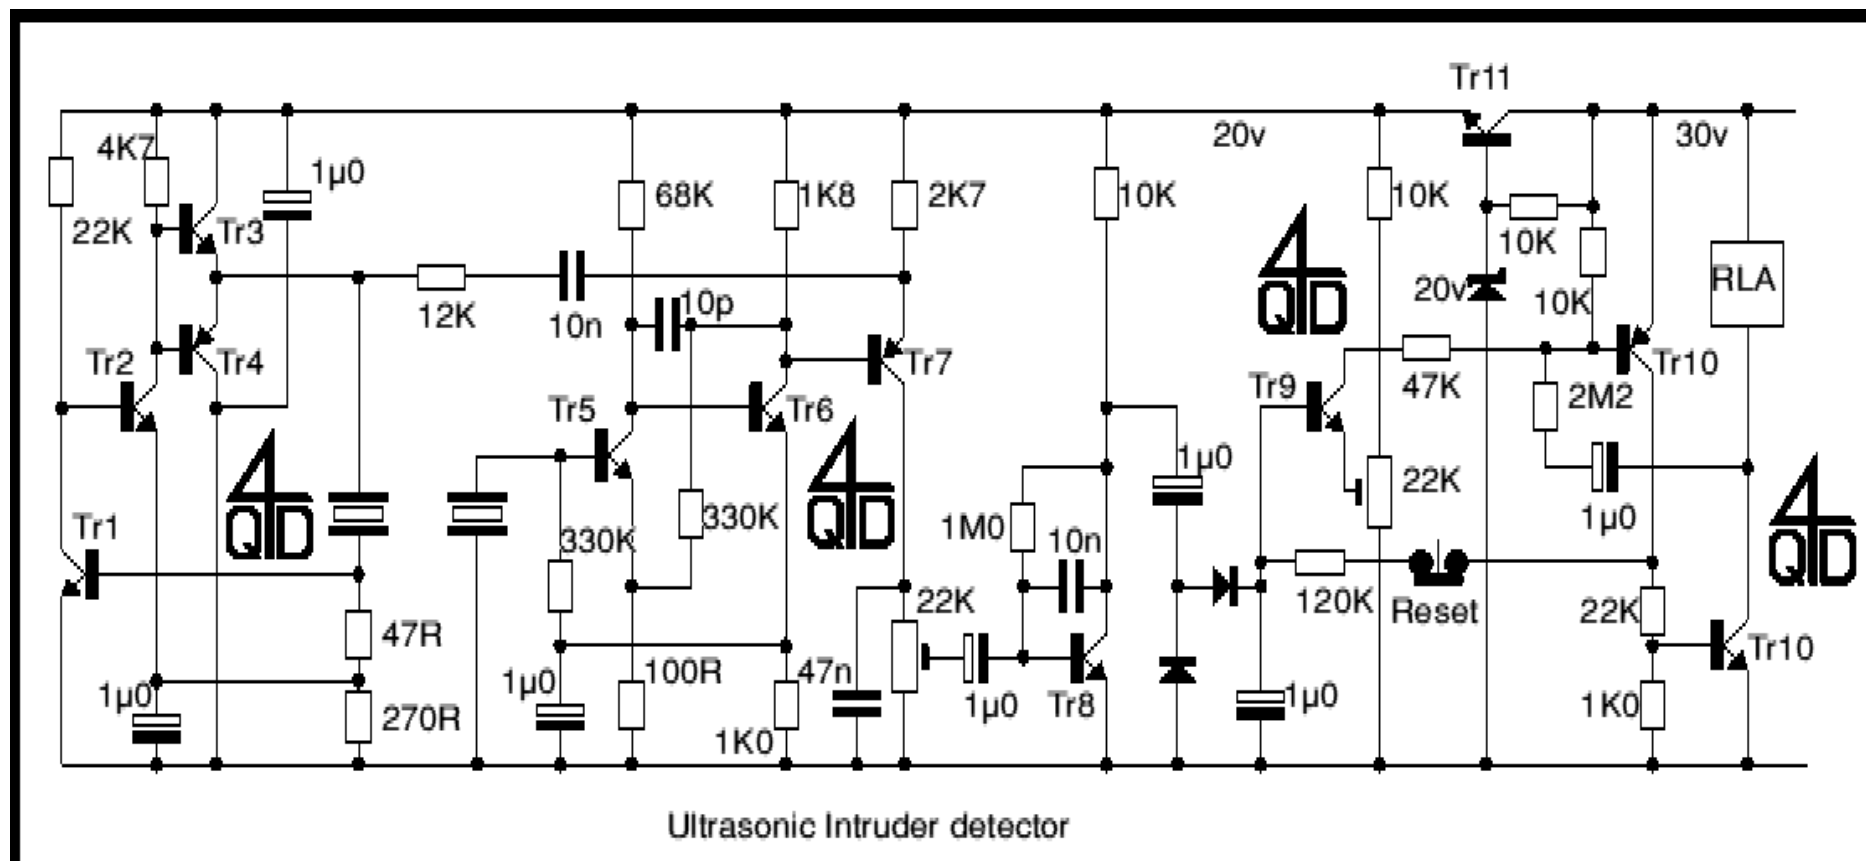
Tr11
20v
30v
4K7
1µ0
22K
Tr3
68K
1K8
2K7
10K
10K
10K
RLA
12K
10n
10p
20v
10K
Tr4
Tr2
Tr7
Tr9
47K
Tr10
Tr5
Tr6
2M2
1µ0
22K
1µ0
Tr1
330K
1M0
10n
330K
22K
120K
Reset
22K
47R
Tr10
100R
47n
1µ0
1µ0
Tr8
1µ0
1µ0
270R
1K0
1K0
4QD
4QD
4QD
4QD
Ultrasonic Intruder detector